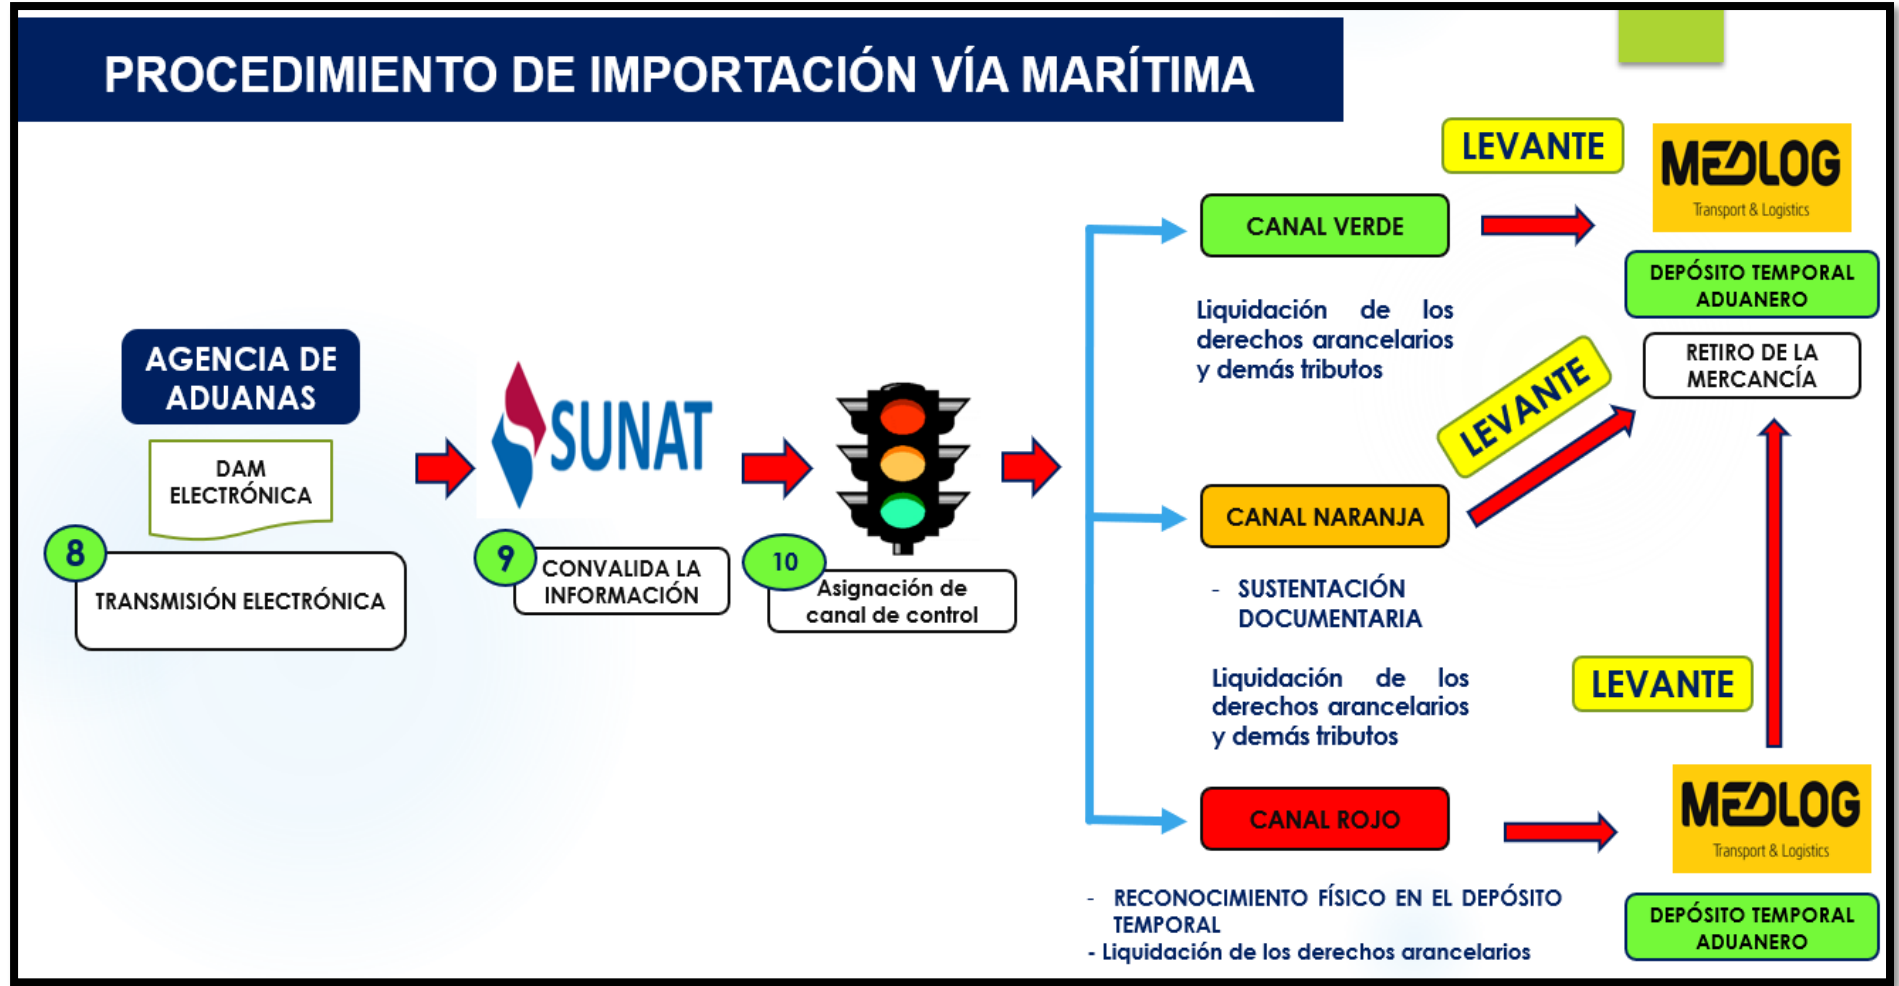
PROCEDIMIENTO DE IMPORTACIÓN VÍA MARÍTIMA

AGENCIA DE ADUANAS

DAM ELECTRÓNICA

8

TRANSMISIÓN ELECTRÓNICA

SUNAT

9

CONVALIDA LA INFORMACIÓN

10

Asignación de canal de control

CANAL VERDE

Liquidación de los derechos arancelarios y demás tributos

LEVANTE

MEDLOG Transport & Logistics

DEPÓSITO TEMPORAL ADUANERO

RETIRO DE LA MERCANCÍA

LEVANTE

CANAL NARANJA

- SUSTENTACIÓN DOCUMENTARIA

Liquidación de los derechos arancelarios y demás tributos

LEVANTE

CANAL ROJO

MEDLOG Transport & Logistics

- RECONOCIMIENTO FÍSICO EN EL DEPÓSITO TEMPORAL
- Liquidación de los derechos arancelarios

DEPÓSITO TEMPORAL ADUANERO